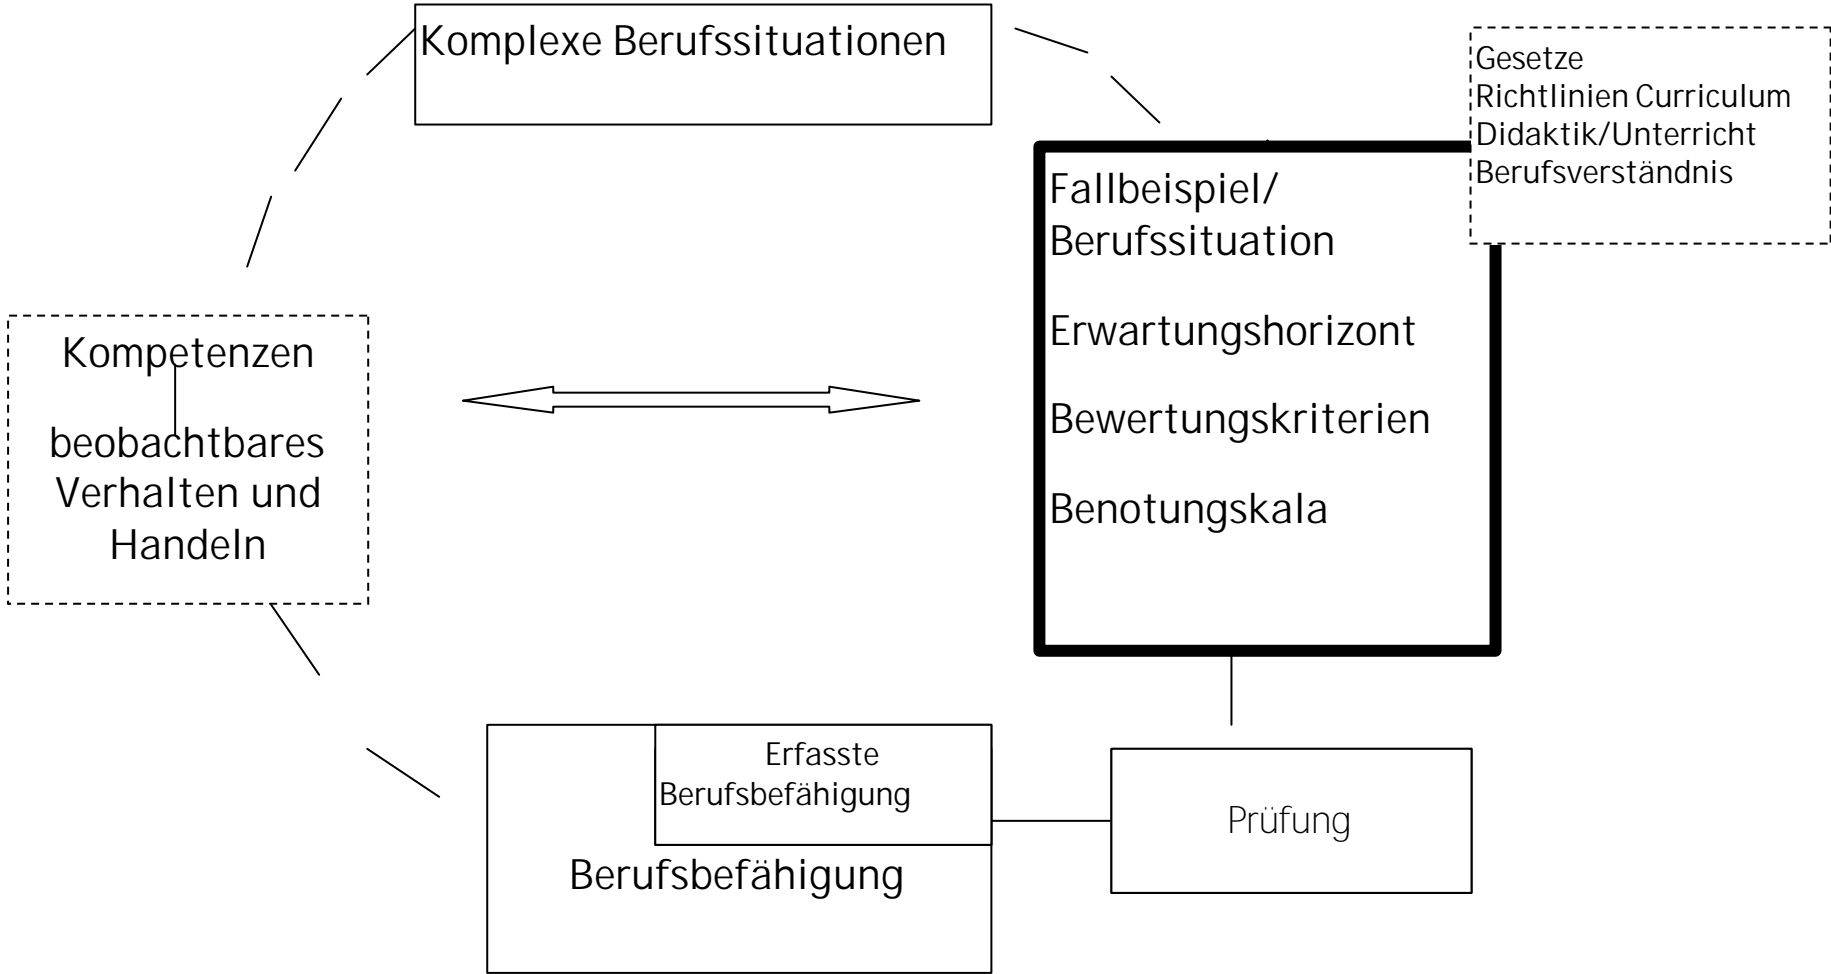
Komplexe Berufssituationen

Gesetze
Richtlinien Curriculum
Didaktik/Unterricht
Berufsverständnis

Fallbeispiel/
Berufssituation

Erwartungshorizont

Bewertungskriterien

Benotungskala

Kompetenzen

beobachtbares Verhalten und Handeln

Erfasste Berufsbefähigung

Berufsbefähigung

Prüfung